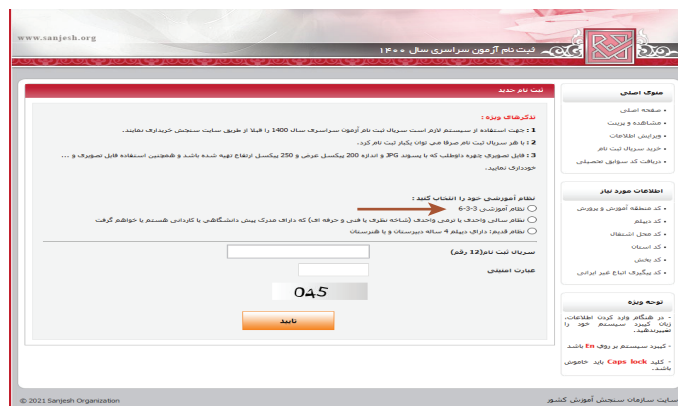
www.sanjesh.org

ثبت نام آزمون سراسری سال ۱۴۰۰

ثبت نام جدید

تذکرهای ویژه :

1 : جهت استفاده از سیستم لازم است سریال ثبت نام آزمون سراسری سال 1400 را قبلا از طریق سایت سنجش خریداری نمایید.

2 : با هر سریال ثبت نام صرفا می توان یکبار ثبت نام کرد.

3 : فایل تصویر چهره داوطلب که با پسوند JPG و اندازه 200 پیکسل عرض و 250 پیکسل ارتفاع تهیه شده باشد و همچنین استفاده فایل تصویری و ... خودداری نمایید.

نظام آموزشی خود را انتخاب کنید :

نظام آموزشی 3-3-6

نظام سالی واحدی یا ترمی واحدی (شاخه نظری یا فنی و حرفه ای) که دارای مدرک پیش دانشگاهی یا کاردانی هستم یا خواهم گرفت

نظام قدیم: دارای دیپلم 4 ساله دبیرستان و یا هنرستان

سریال ثبت نام(12 رقم)

عبارت امنیتی

045

تایید

منوی اصلی

- صفحه اصلی
- مشاهده و پرینت
- ویرایش اطلاعات
- خرید سریال ثبت نام
- دریافت کد سوابق تحصیلی

اطلاعات مورد نیاز

- کد منطقه آموزش و پرورش
- کد دیپلم
- کد محل اشتغال
- کد استان
- کد بخش
- کد پیگیری اتباع غیر ایرانی

توجه ویژه

- در هنگام وارد کردن اطلاعات، زبان کیبرد سیستم خود را تغییردهید.

- کیبرد سیستم بر روی En باشد

- کلید Caps lock باید خاموش باشد.

© 2021 Sanjesh Organization

سایت سازمان سنجش آموزش کشور